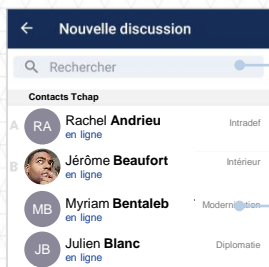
←
Nouvelle discussion

Rechercher

Contacts Tchap

A
RA
Rachel **Andrieu**
en ligne
Intradef

B
Jérôme **Beaufort**
en ligne
Intérieur

MB
Myriam **Bentaleb**
en ligne
Modernisation

JB
Julien **Blanc**
en ligne
Diplomatie